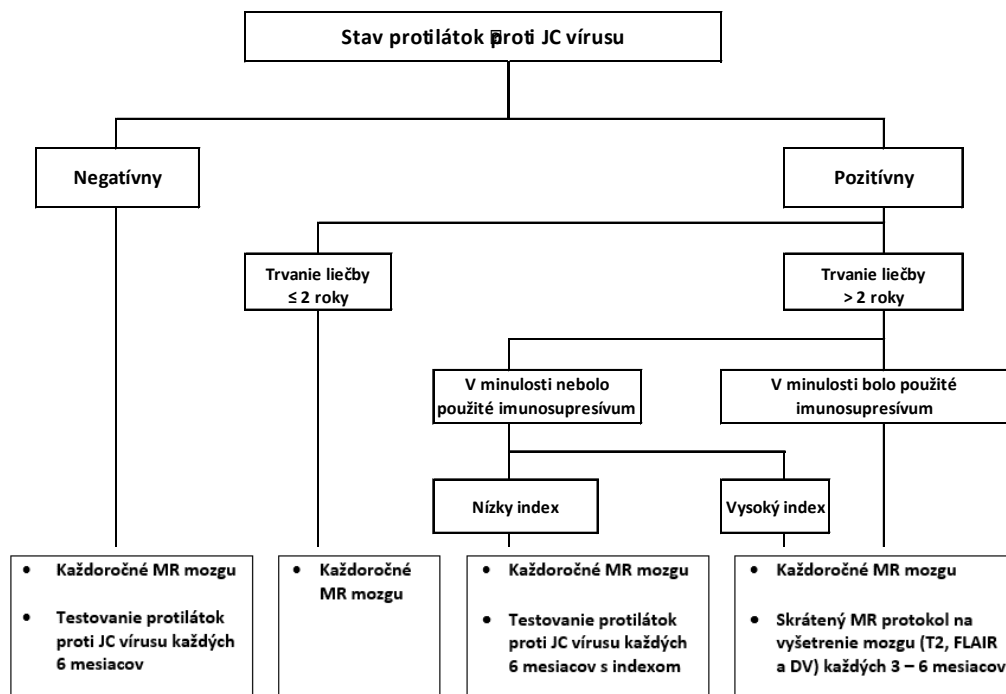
Stav protilátok proti JC vírusu

Negatívny

Pozitívny

Trvanie liečby ≤ 2 roky

Trvanie liečby > 2 roky

V minulosti nebolo použité imunosupresívum

V minulosti bolo použité imunosupresívum

Nízky index

Vysoký index

- Každoročné MR mozgu
- Testovanie protilátok proti JC vírusu každých 6 mesiacov

- Každoročné MR mozgu

- Každoročné MR mozgu
- Testovanie protilátok proti JC vírusu každých 6 mesiacov s indexom

- Každoročné MR mozgu
- Skrátený MR protokol na vyšetrenie mozgu (T2, FLAIR a DV) každých 3 – 6 mesiacov